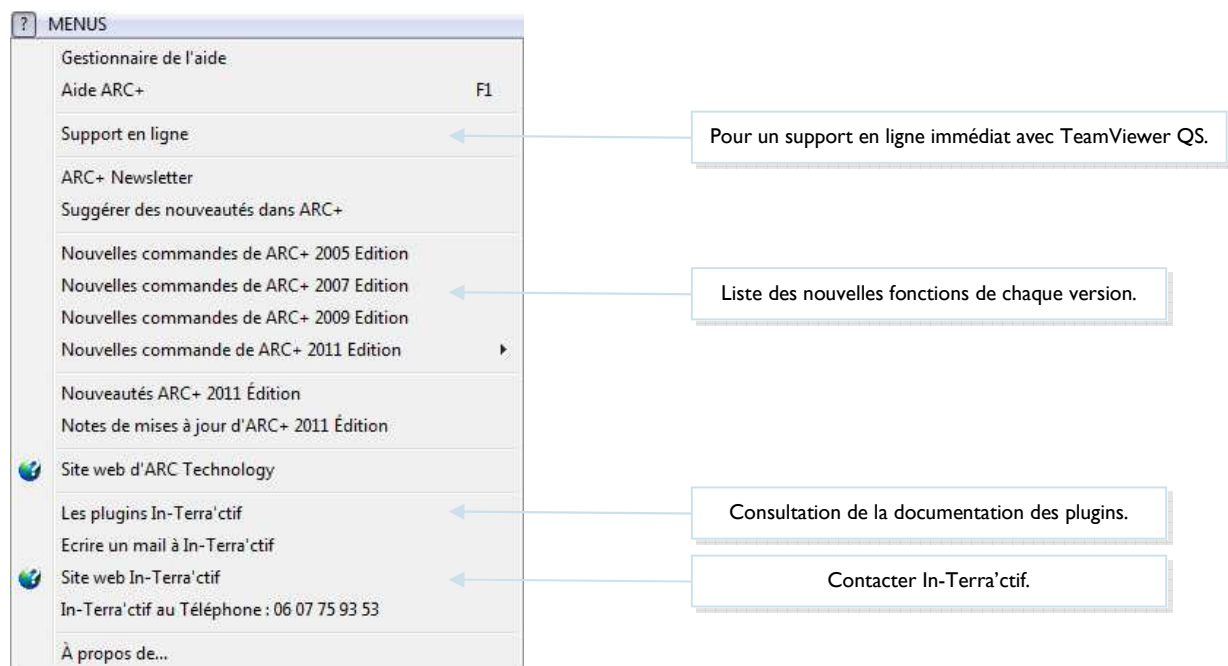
? MENUS

Gestionnaire de l'aide
Aide ARC+ F1

Support en ligne

ARC+ Newsletter
Suggérer des nouveautés dans ARC+

Nouvelles commandes de ARC+ 2005 Edition
Nouvelles commandes de ARC+ 2007 Edition
Nouvelles commandes de ARC+ 2009 Edition
Nouvelles commande de ARC+ 2011 Edition

Nouveautés ARC+ 2011 Édition
Notes de mises à jour d'ARC+ 2011 Édition

Site web d'ARC Technology

Les plugins In-Terra'ctif
Ecrire un mail à In-Terra'ctif
Site web In-Terra'ctif
In-Terra'ctif au Téléphone : 06 07 75 93 53

À propos de...

Pour un support en ligne immédiat avec TeamViewer QS.

Liste des nouvelles fonctions de chaque version.

Consultation de la documentation des plugins.

Contacter In-Terra'ctif.